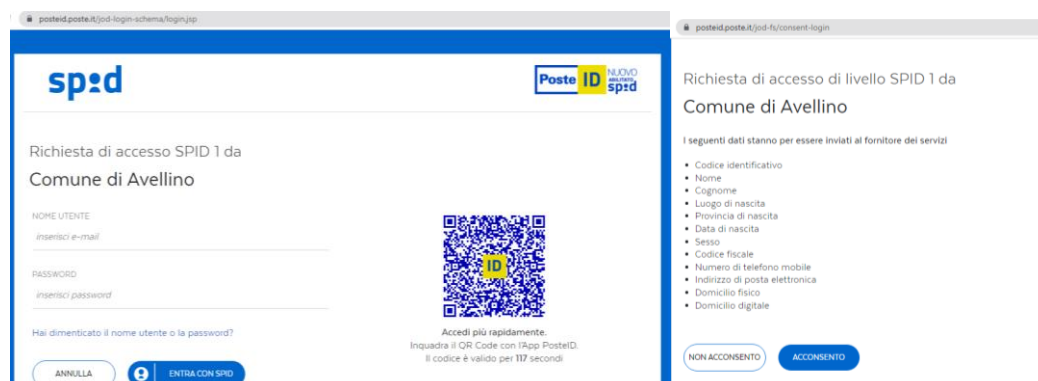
posteid.poste.it/jod-login-schema/login.jsp

spid

Poste ID NUOVO abilitato spid

Richiesta di accesso SPID 1 da

Comune di Avellino

NOME UTENTE

inserisci e-mail

PASSWORD

inserisci password

Hai dimenticato il nome utente o la password?

ANNULLA

ENTRA CON SPID

ID

Accedi più rapidamente.

Inquadra il QR Code con l'App PosteID.

Il codice è valido per 117 secondi

posteid.poste.it/jod-fs/consent-login

Richiesta di accesso di livello SPID 1 da

Comune di Avellino

I seguenti dati stanno per essere inviati al fornitore dei servizi

• Codice identificativo
• Nome
• Cognome
• Luogo di nascita
• Provincia di nascita
• Data di nascita
• Sesso
• Codice fiscale
• Numero di telefono mobile
• Indirizzo di posta elettronica
• Domicilio fisico
• Domicilio digitale

NON ACCONSENTO

ACCONSENTO